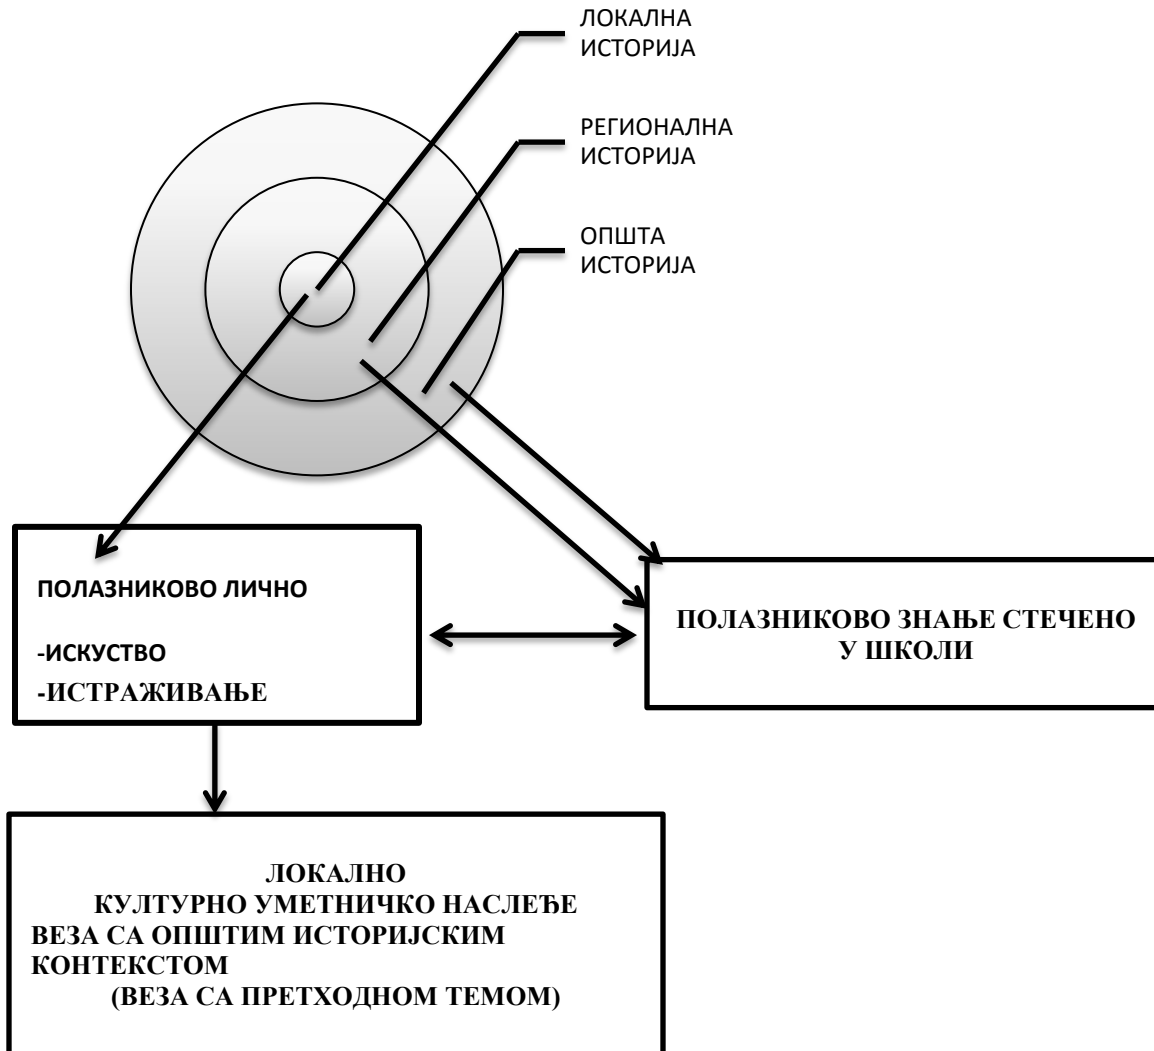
ЛОКАЛНА ИСТОРИЈА

РЕГИОНАЛНА ИСТОРИЈА

ОПШТА ИСТОРИЈА

ПОЛАЗНИКОВО ЛИЧНО

-ИСКУСТВО

-ИСТРАЖИВАЊЕ

ПОЛАЗНИКОВО ЗНАЊЕ СТЕЧЕНО У ШКОЛИ

ЛОКАЛНО
КУЛТУРНО УМЕТНИЧКО НАСЛЕЂЕ
ВЕЗА СА ОПШТИМ ИСТОРИЈСКИМ КОНТЕКСТОМ
(ВЕЗА СА ПРЕТХОДНОМ ТЕМОМ)